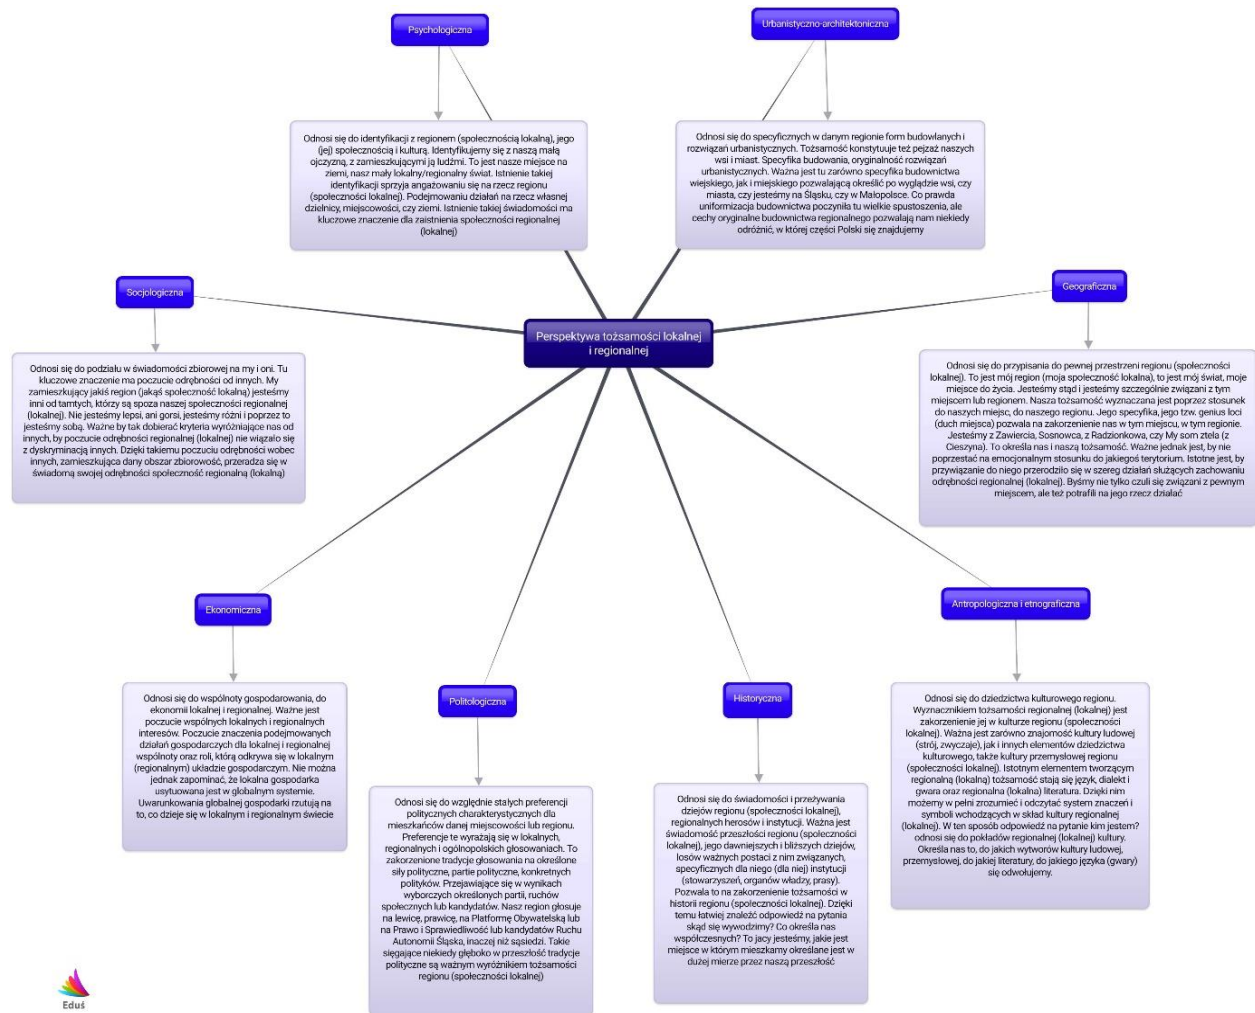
Perspektywa tożsamości lokalnej i regionalnej

Psychologiczna

Odnosi się do identyfikacji z regionem (społecznością lokalną), jego (jej) społecznością i kulturą. Identyfikujemy się z naszą małą ojczyzną, z zamieszkującymi ją ludźmi. To jest nasze miejsce na ziemi, nasz mały lokalny/regionalny świat. Istnienie takiej identyfikacji sprzyja angażowaniu się na rzecz regionu (społeczności lokalnej). Podejmowaniu działań na rzecz własnej dzielnicy, miejscowości, czy ziemi. Istnienie takiej świadomości ma kluczowe znaczenie dla zaistnienia społeczności regionalnej (lokalnej)

Urbanistyczno-architektoniczna

Odnosi się do specyficznych w danym regionie form budowlanych i rozwiązań urbanistycznych. Tożsamość konstytuuje też pejzaż naszych wsi i miast. Specyfika budowania, oryginalność rozwiązań urbanistycznych. Ważna jest tu zarówno specyfika budownictwa wiejskiego, jak i miejskiego pozwalającą określić po wyglądzie wsi, czy miasta, czy jesteśmy na Śląsku, czy w Małopolsce. Co prawda uniformizacja budownictwa poczyniła tu wielkie spustoszenia, ale cechy oryginalne budownictwa regionalnego pozwalają nam niekiedy odróżnić, w której części Polski się znajdujemy

Socjologiczna

Odnosi się do podziału w świadomości zbiorowej na my i oni. Tu kluczowe znaczenie ma poczucie odrębności od innych. My zamieszkujący jakiś region (jakąś społeczność lokalną) jesteśmy inni od tamtych, którzy są spoza naszej społeczności regionalnej (lokalnej). Nie jesteśmy lepsi, ani gorsi, jesteśmy różni i poprzez to jesteśmy sobą. Ważne by tak dobierać kryteria wyróżniające nas od innych, by poczucie odrębności regionalnej (lokalnej) nie wiązało się z dyskryminacją innych. Dzięki takiemu poczuciu odrębności wobec innych, zamieszkująca dany obszar zbiorowość, przeradza się w świadomą swojej odrębności społeczność regionalną (lokalną)

Geograficzna

Odnosi się do przypisania do pewnej przestrzeni regionu (społeczności lokalnej). To jest mój region (moja społeczność lokalna), to jest mój świat, moje miejsce do życia. Jesteśmy stąd i jesteśmy szczególnie związani z tym miejscem lub regionem. Nasza tożsamość wyznaczana jest poprzez stosunek do naszych miejsc, do naszego regionu. Jego specyfika, jego tzw. genius loci (duch miejsca) pozwala na zakorzenienie nas w tym miejscu, w tym regionie. Jesteśmy z Zawiercia, Sosnowca, z Radzionkowa, czy My som ztela (z Cieszyna). To określa nas i naszą tożsamość. Ważne jednak jest, by nie poprzestać na emocjonalnym stosunku do jakiegoś terytorium. Istotne jest, by przywiązanie do niego przerodziło się w szereg działań służących zachowaniu odrębności regionalnej (lokalnej). Byśmy nie tylko czuli się związani z pewnym miejscem, ale też potrafili na jego rzecz działać

Ekonomiczna

Odnosi się do wspólnoty gospodarowania, do ekonomii lokalnej i regionalnej. Ważne jest poczucie wspólnych lokalnych i regionalnych interesów. Poczucie znaczenia podejmowanych działań gospodarczych dla lokalnej i regionalnej wspólnoty oraz roli, którą odkrywa się w lokalnym (regionalnym) układzie gospodarczym. Nie można jednak zapominać, że lokalna gospodarka usytuowana jest w globalnym systemie. Uwarunkowania globalnej gospodarki rzutują na to, co dzieje się w lokalnym i regionalnym świecie

Politologiczna

Odnosi się do względnie stałych preferencji politycznych charakterystycznych dla mieszkańców danej miejscowości lub regionu. Preferencje te wyrażają się w lokalnych, regionalnych i ogólnopolskich głosowaniach. To zakorzenione tradycje głosowania na określone siły polityczne, partie polityczne, konkretnych polityków. Przejawiające się w wynikach wyborczych określonych partii, ruchów społecznych lub kandydatów. Nasz region głosuje na lewicę, prawicę, na Platformę Obywatelską lub na Prawo i Sprawiedliwość lub kandydatów Ruchu Autonomii Śląska, inaczej niż sąsiedzi. Takie sięgające niekiedy głęboko w przeszłość tradycje polityczne są ważnym wyróżnikiem tożsamości regionu (społeczności lokalnej)

Historyczna

Odnosi się do świadomości i przeżywania dziejów regionu (społeczności lokalnej), regionalnych herosów i instytucji. Ważna jest świadomość przeszłości regionu (społeczności lokalnej), jego dawniejszych i bliższych dziejów, losów ważnych postaci z nim związanych, specyficznych dla niego (dla niej) instytucji (stowarzyszeń, organów władzy, prasy). Pozwala to na zakorzenienie tożsamości w historii regionu (społeczności lokalnej). Dzięki temu łatwiej znaleźć odpowiedź na pytania skąd się wywodzimy? Co określa nas współczesnych? To jacy jesteśmy, jakie jest miejsce w którym mieszkamy określane jest w dużej mierze przez naszą przeszłość

Antropologiczna i etnograficzna

Odnosi się do dziedzictwa kulturowego regionu. Wyznacznikiem tożsamości regionalnej (lokalnej) jest zakorzenienie jej w kulturze regionu (społeczności lokalnej). Ważna jest zarówno znajomość kultury ludowej (strój, zwyczaje), jak i innych elementów dziedzictwa kulturowego, także kultury przemysłowej regionu (społeczności lokalnej). Istotnym elementem tworzącym regionalną (lokalną) tożsamość stają się język, dialekt i gwara oraz regionalna (lokalna) literatura. Dzięki nim możemy w pełni zrozumieć i odczytać system znaczeń i symboli wchodzących w skład kultury regionalnej (lokalnej). W ten sposób odpowiedź na pytanie kim jestem? odnosi się do pokładów regionalnej (lokalnej) kultury. Określa nas to, do jakich wytworów kultury ludowej, przemysłowej, do jakiej literatury, do jakiego języka (gwary) się odwołujemy.

Eduś